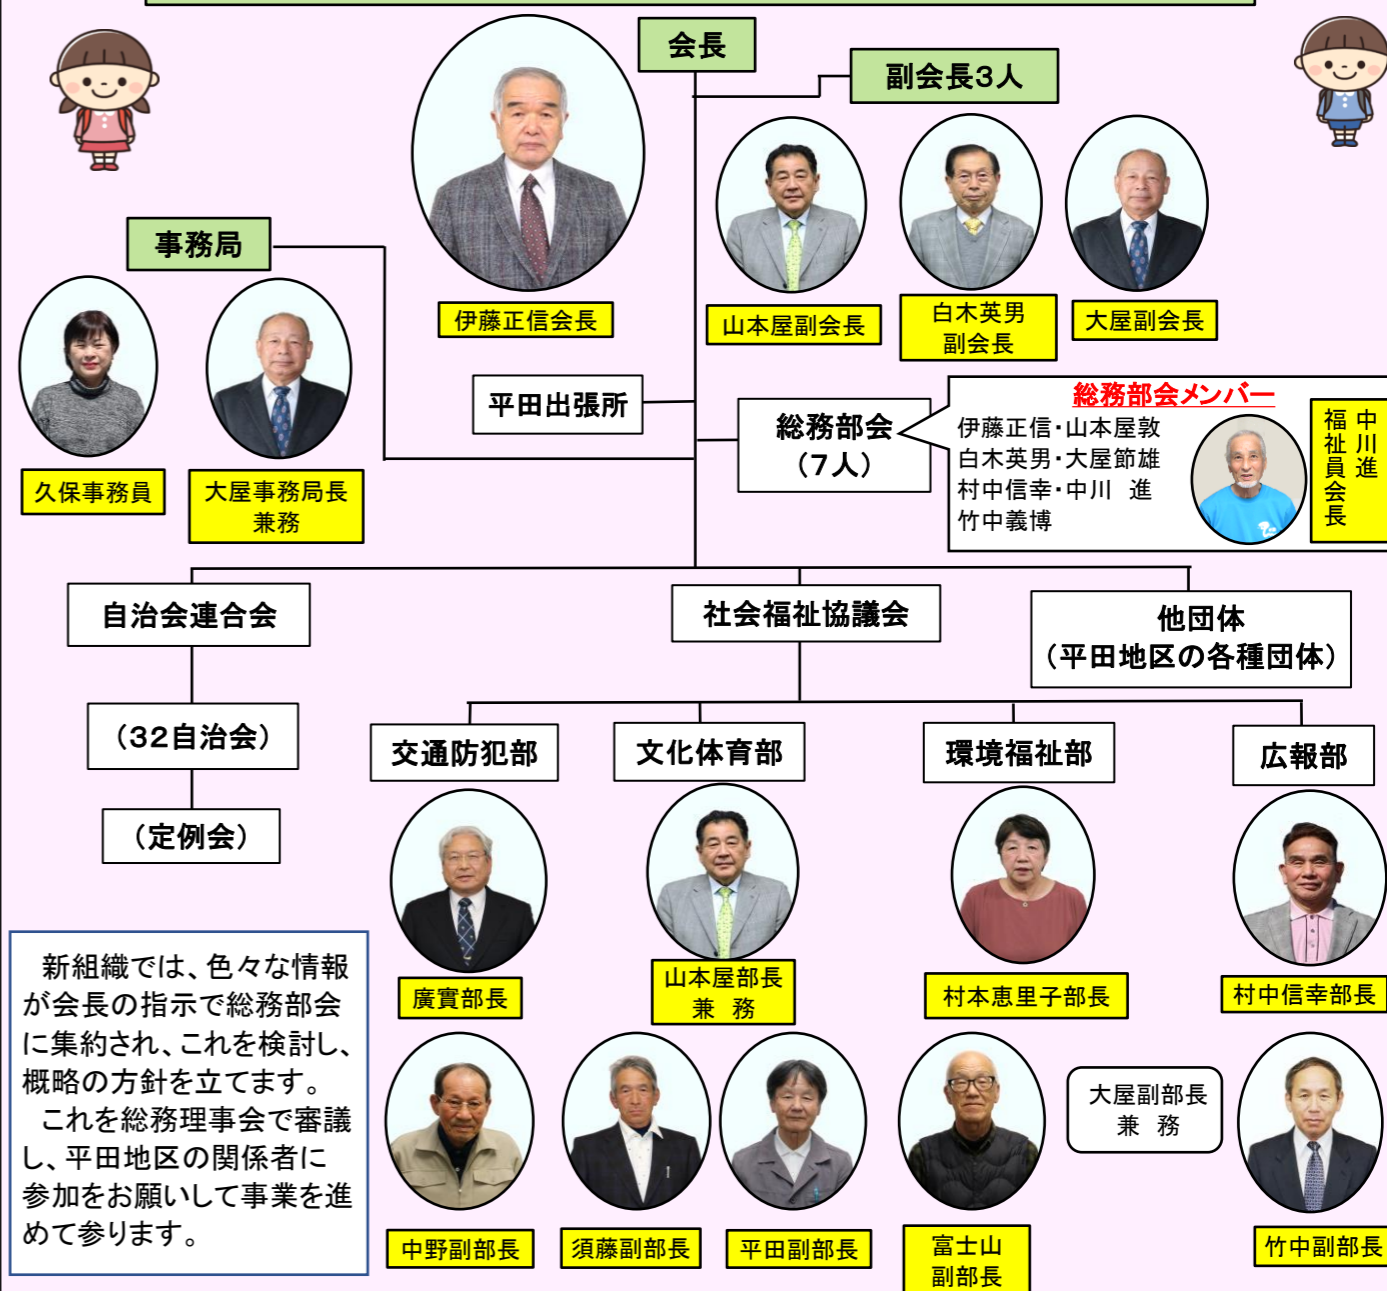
会長

副会長3人

伊藤正信会長

山本屋副会長

白木英男
副会長

大屋副会長

事務局

久保事務員

大屋事務局長
兼務

平田出張所

総務部会
（7人）

総務部会メンバー
伊藤正信・山本屋敦
白木英男・大屋節雄
村中信幸・中川　進
竹中義博

中川進
福祉員会長

自治会連合会

社会福祉協議会

他団体
（平田地区の各種団体）

（32自治会）

（定例会）

交通防犯部

文化体育部

環境福祉部

広報部

廣實部長

山本屋部長
兼　務

村本恵里子部長

村中信幸部長

新組織では、色々な情報が会長の指示で総務部会に集約され、これを検討し、概略の方針を立てます。
これを総務理事会で審議し、平田地区の関係者に参加をお願いして事業を進めて参ります。

中野副部長

須藤副部長

平田副部長

富士山
副部長

大屋副部長
兼　務

竹中副部長